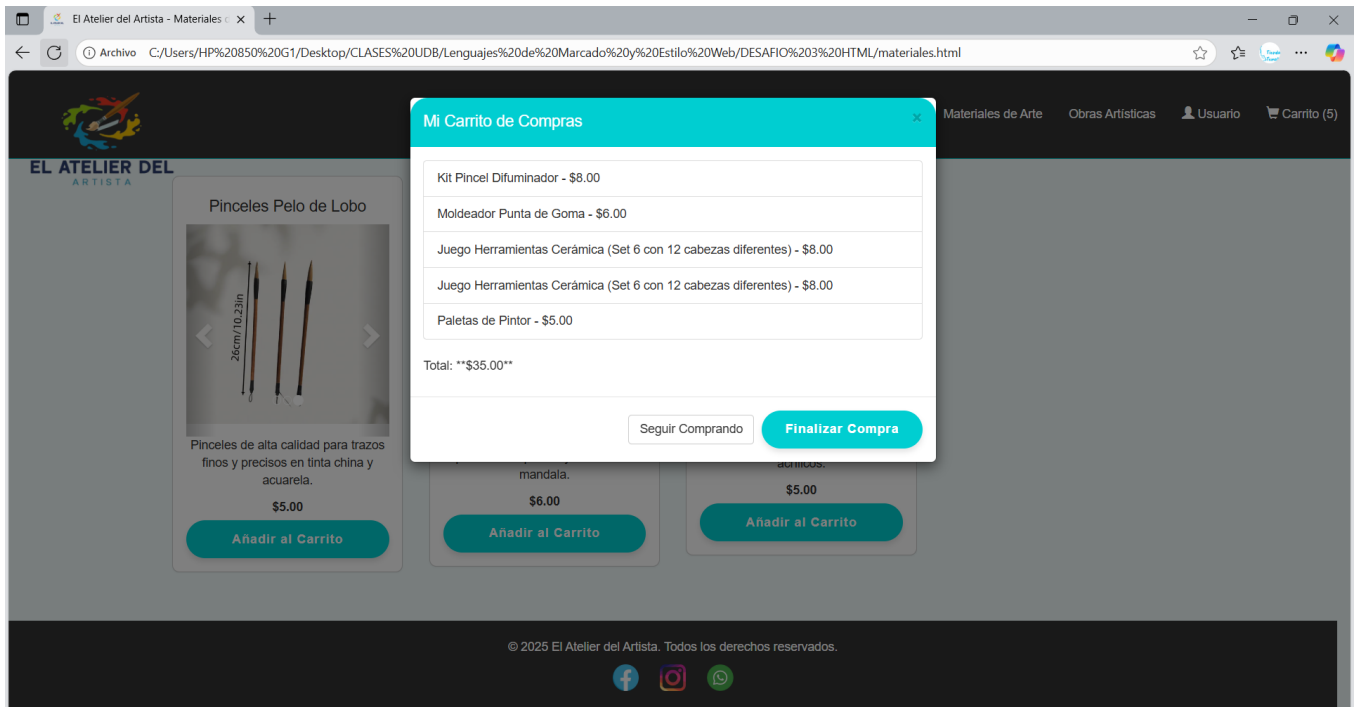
El Atelier del Artista - Materiales d ×

Archivo C:/Users/HP%20850%20G1/Desktop/CLASES%20UDB/Lenguajes%20de%20Marcado%20y%20Estilo%20Web/DESAFIO%203%20HTML/materiales.html

EL ATELIER DEL ARTISTA

Materiales de Arte Obras Artisticas Usuario Carrito (5)

Pinceles Pelo de Lobo

26cm/10.23in

Pinceles de alta calidad para trazos finos y precisos en tinta china y acuarela.

$5.00

Añadir al Carrito

mandala.

$6.00

Añadir al Carrito

acrílicos.

$5.00

Añadir al Carrito

Mi Carrito de Compras ×

Kit Pincel Difuminador - $8.00

Moldeador Punta de Goma - $6.00

Juego Herramientas Cerámica (Set 6 con 12 cabezas diferentes) - $8.00

Juego Herramientas Cerámica (Set 6 con 12 cabezas diferentes) - $8.00

Paletas de Pintor - $5.00

Total: **$35.00**

Seguir Comprando Finalizar Compra

© 2025 El Atelier del Artista. Todos los derechos reservados.